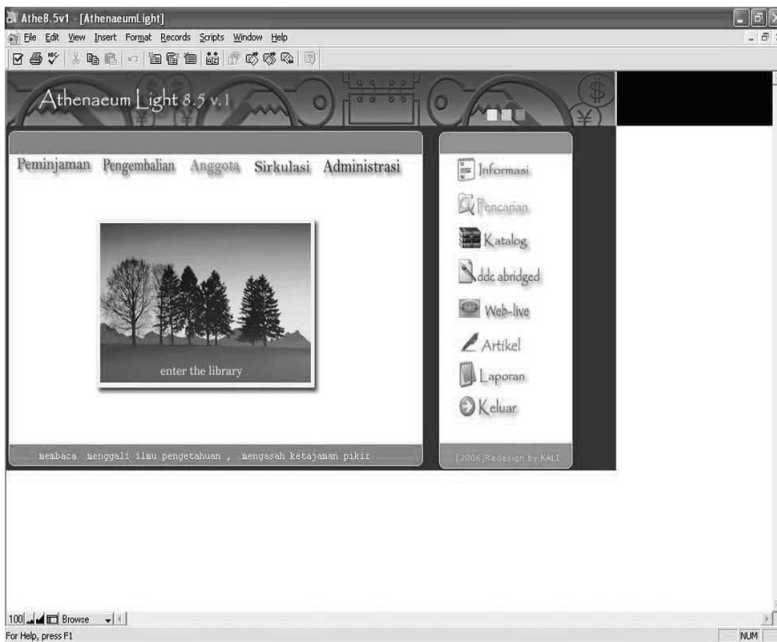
Athe8.5v1 - [AthenaeumLight]

File Edit View Insert Format Records Scripts Window Help

Athenaeum Light 8.5 v.1

Peminjaman Pengembalian Anggota Sirkulasi Administrasi

enter the library

membaca menggali ilmu pengetahuan , mengasah ketajaman pikir

Informasi
Pencarian
Katalog
ddc abridged
Web-live
Artikel
Laporan
Keluar

[2006]Redesign by KALI

100 Browse

For Help, press F1

NUM